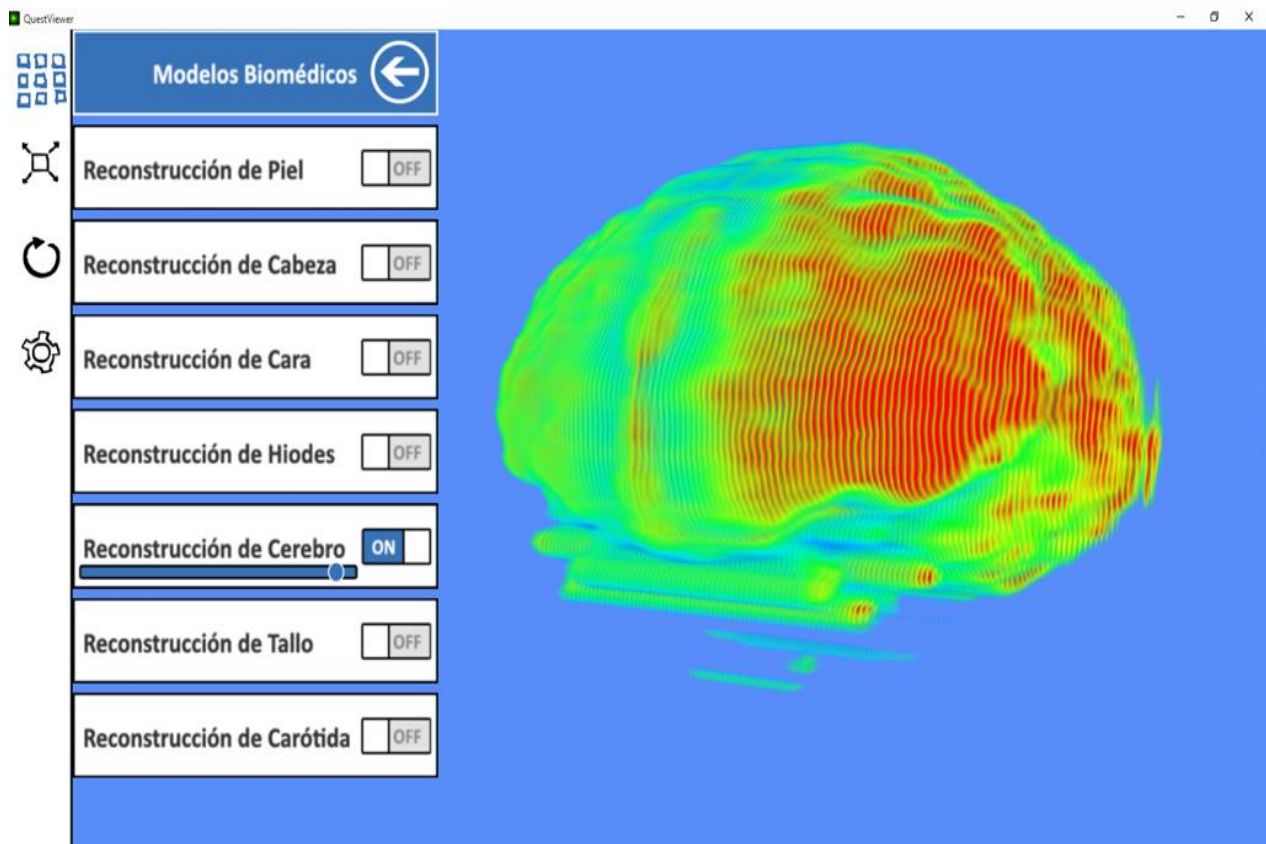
QuestViewer

Modelos Biomédicos

Reconstrucción de Piel OFF

Reconstrucción de Cabeza OFF

Reconstrucción de Cara OFF

Reconstrucción de Hiodes OFF

Reconstrucción de Cerebro ON

Reconstrucción de Tallo OFF

Reconstrucción de Carótida OFF